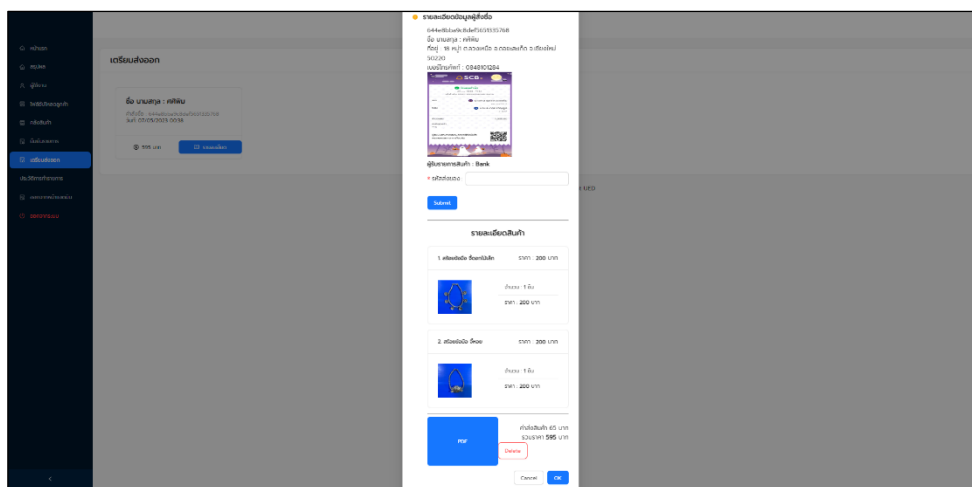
รายละเอียดข้อมูลผู้สั่งซื้อ

644e8b1ae1c8de1303935768

ชื่อ นามสกุล : ศศิพิมพ์

ที่อยู่ : 18 หมู่1 ต.ดวงเหนือ อ.ดอยสะเก็ด จ.เชียงใหม่ 50220

เบอร์โทรศัพท์ : 0848101284

SCB

ผู้รับชำระค่าสินค้า : Bank

* รหัสพัสดุ :

Submit

รายละเอียดสินค้า

1. สร้อยข้อมือ ช็อกกาโปลิส ราคา : 200 บาท

จำนวน : 1 ชิ้น

ราคา : 200 บาท

2. สร้อยข้อมือ บีคอย ราคา : 200 บาท

จำนวน : 1 ชิ้น

ราคา : 200 บาท

PDF

ค่าส่งสินค้า 65 บาท

รวมราคา 595 บาท

Delete

Cancel OK

หน้าแรก

สรุปผล

ผู้ใช้งาน

จัดการสินค้า

สต็อกสินค้า

เตรียมส่งออก

ประวัติการสั่งซื้อ

ออกจากระบบ

เตรียมส่งออก

ชื่อ นามสกุล : ศศิพิมพ์

คำสั่งซื้อ : 644e8b1ae1c8de1303935768

วันที่ : 07/05/2023 09:36

595 บาท

รายละเอียด

WED